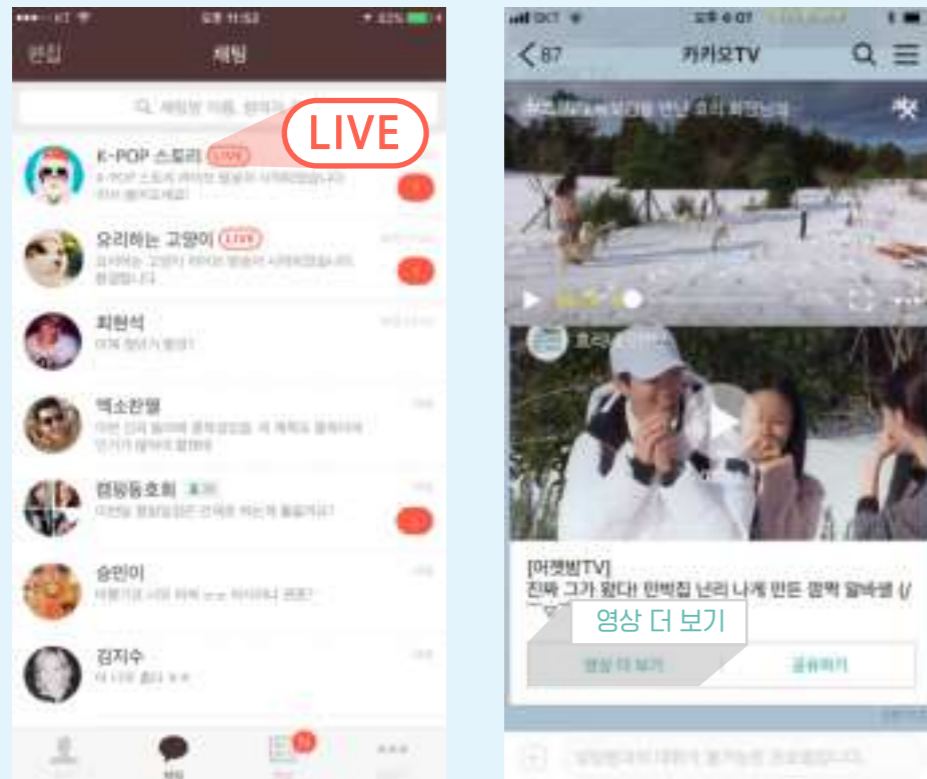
편집

채팅

LIVE

K-POP 스토리 LIVE

요리하는 고양이 LIVE

최현석

엑소찬열

캠핑동호회

승민이

김지수

< 87

카카오TV

[어갯빔TV]

진짜 그가 왔다! 민박집 난리 나게 만든 깜짝 알바생 (/

영상 더 보기

영상 더 보기

공유하기